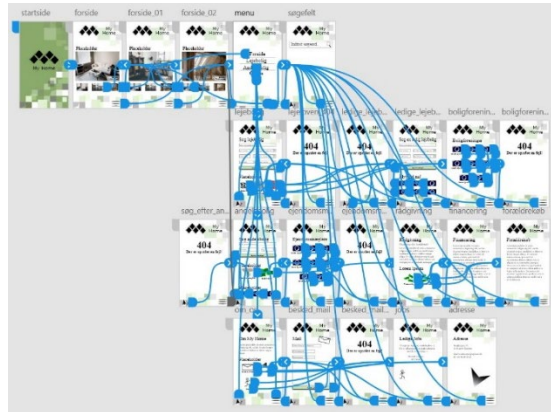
startside
forside
forside_01
forside_02
menu
søgefelt

My Home

Pladsholder
Pladsholder
Pladsholder

Forside
Lejebolig
Andelsbolig

lejebolig
lejeoversigt
ledige_lejeb...
ledige_lejeb...
boligforenin...
boligforenin...

404
Der er opstået en fejl

søg_efter_an...
andelsbolig
ejendomsm...
ejendomsm...
rådgivning
financering
forældrekøb

404
Der er opstået en fejl

404
Der er opstået en fejl

Rådgivning
Financering
Forældrekøb

om_os
besked_mail
besked_mail...
jobs
adresse

Om My Home
404
Der er opstået en fejl
Adresse